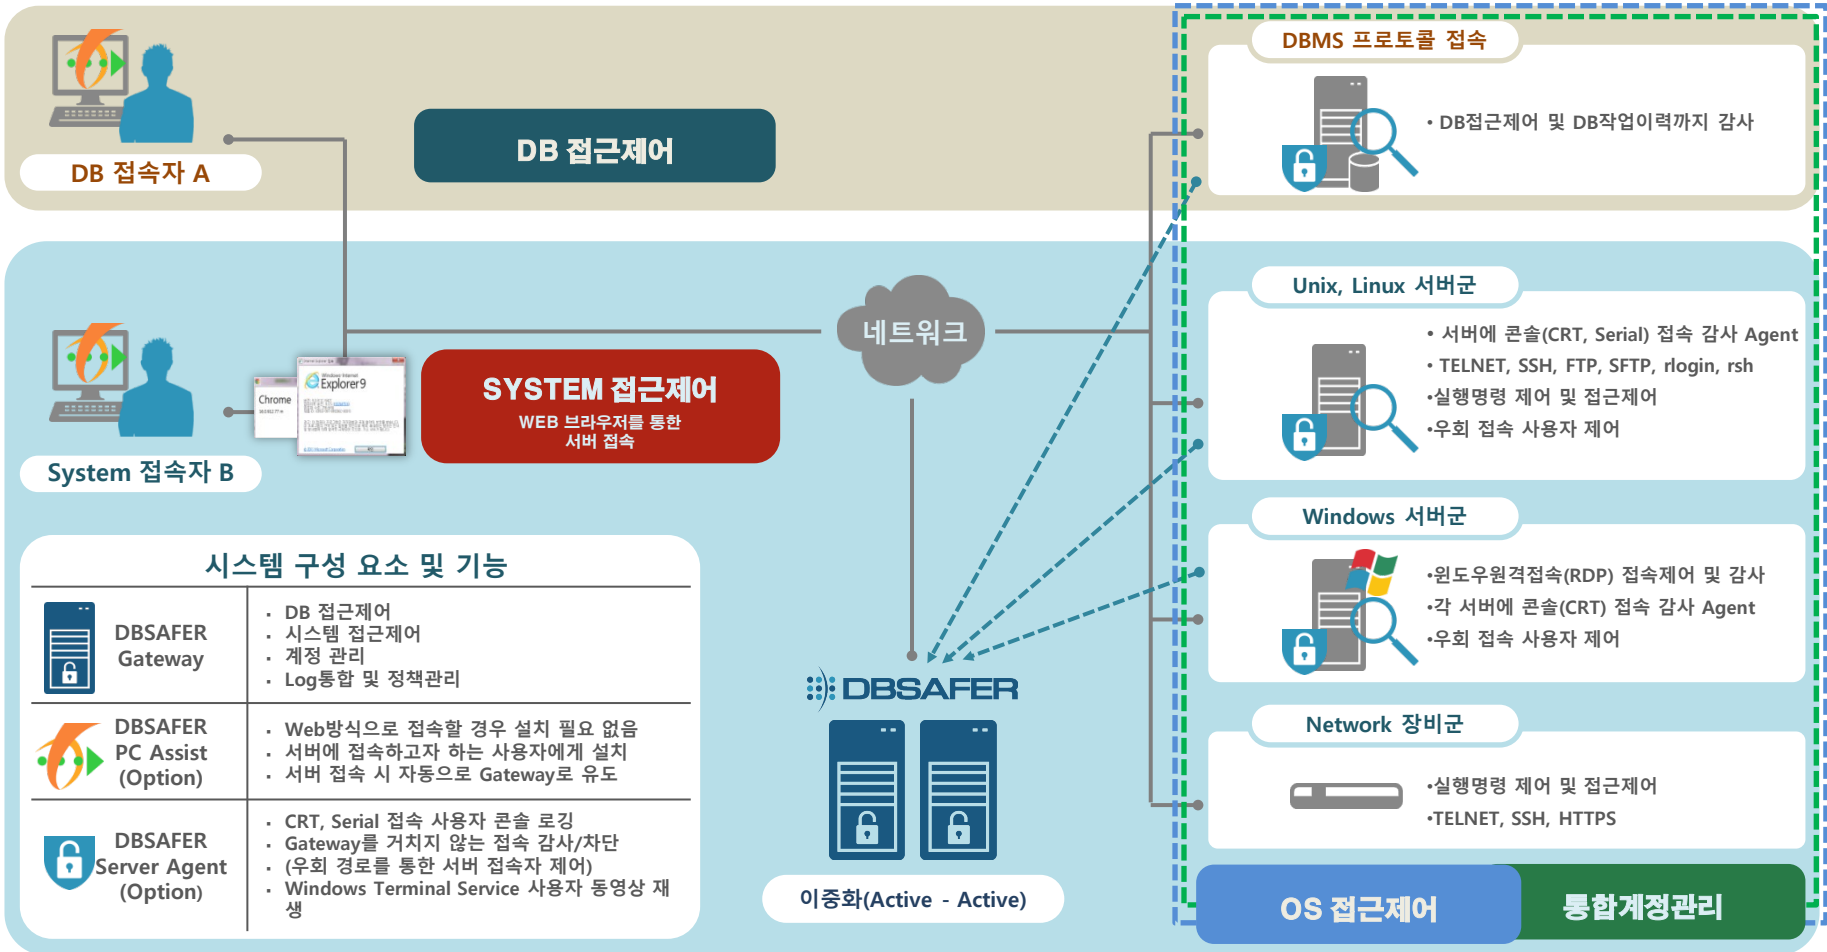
DB 접속자 A

DB 접근제어

System 접속자 B

Chrome

Explorer9

SYSTEM 접근제어

WEB 브라우저를 통한 서버 접속

네트워크

DBMS 프로토콜 접속

• DB접근제어 및 DB작업이력까지 감사

Unix, Linux 서버군

• 서버에 콘솔(CRT, Serial) 접속 감사 Agent
• TELNET, SSH, FTP, SFTP, rlogin, rsh
•실행명령 제어 및 접근제어
•우회 접속 사용자 제어

Windows 서버군

•윈도우원격접속(RDP) 접속제어 및 감사
•각 서버에 콘솔(CRT) 접속 감사 Agent
•우회 접속 사용자 제어

Network 장비군

•실행명령 제어 및 접근제어
•TELNET, SSH, HTTPS

OS 접근제어

통합계정관리

시스템 구성 요소 및 기능

| DBSAFER Gateway | · DB 접근제어<br>· 시스템 접근제어<br>· 계정 관리<br>· Log통합 및 정책관리 |
|---|---|
| DBSAFER PC Assist (Option) | · Web방식으로 접속할 경우 설치 필요 없음<br>· 서버에 접속하고자 하는 사용자에게 설치<br>· 서버 접속 시 자동으로 Gateway로 유도 |
| DBSAFER Server Agent (Option) | · CRT, Serial 접속 사용자 콘솔 로깅<br>· Gateway를 거치지 않는 접속 감사/차단<br>· (우회 경로를 통한 서버 접속자 제어)<br>· Windows Terminal Service 사용자 동영상 재생 |

DBSAFER

이중화(Active - Active)